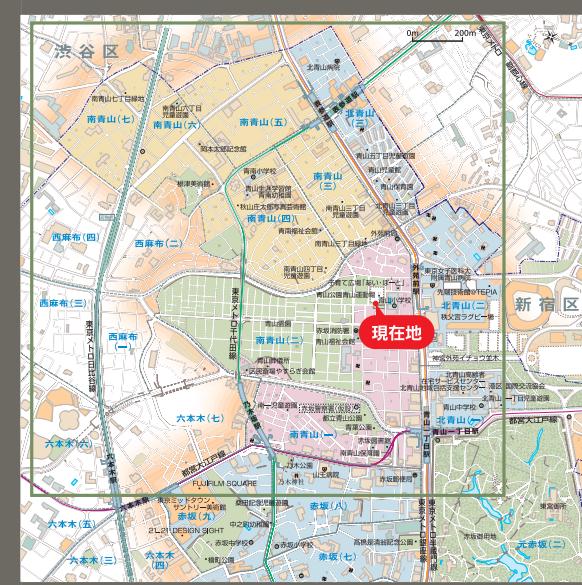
渋谷区

0m 200m

新宿区

南青山七丁目緑地

南青山六丁目児童遊園

南青山（七）

南青山（六）

南青山（五）

北青山（三）

岡本太郎記念館

根津美術館

青南小学校

秋山庄太郎写真芸術館

南青山（四）

南青山（三）

南青山三丁目児童遊園

西麻布（四）

西麻布（二）

西麻布（三）

西麻布（一）

東京メトロ日比谷線

東京メトロ千代田線

南青山（二）

南青山（一）

現在地

青山霊園

北青山（二）

北青山（一）

秩父宮ラグビー場

青山一丁目駅

六本木（七）

六本木（六）

六本木（五）

六本木（三）

六本木（四）

赤坂（九）

赤坂（八）

赤坂（七）

元赤坂（二）

都営大江戸線

FUJIFILM SQUARE

サントリー美術館

21_21 DESIGN SIGHT

外苑前駅

東京メトロ銀座線

青山中学校

乃木神社

乃木坂駅

赤坂中学校

東宮御所